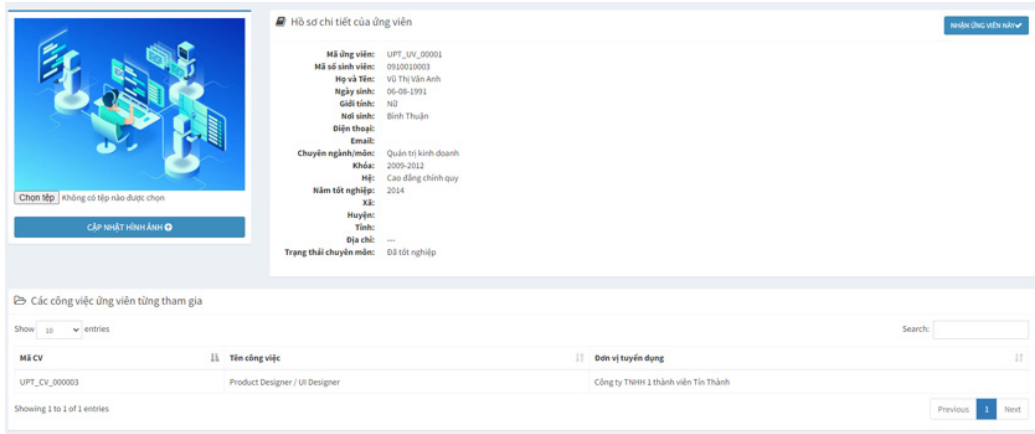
Chọn tệp Không có tệp nào được chọn

CẬP NHẬT HÌNH ẢNH

Hồ sơ chi tiết của ứng viên

NHẬN ỨNG VIÊN NÀY

Mã ứng viên: UPT_UV_00001
Mã số sinh viên: 0910010003
Họ và Tên: Vũ Thị Vân Anh
Ngày sinh: 06-08-1991
Giới tính: Nữ
Nơi sinh: Bình Thuận
Điện thoại:
Email:
Chuyên ngành/môn: Quản trị kinh doanh
Khóa: 2009-2012
Hệ: Cao đẳng chính quy
Năm tốt nghiệp: 2014
Xã:
Huyện:
Tỉnh:
Địa chỉ: ---
Trạng thái chuyên môn: Đã tốt nghiệp

Các công việc ứng viên từng tham gia

Show 10 entries

Search:

| Mã CV | Tên công việc | Đơn vị tuyển dụng |
|---|---|---|
| UPT_CV_000003 | Product Designer / UI Designer | Công ty TNHH 1 thành viên Tín Thành |

Showing 1 to 1 of 1 entries

Previous 1 Next